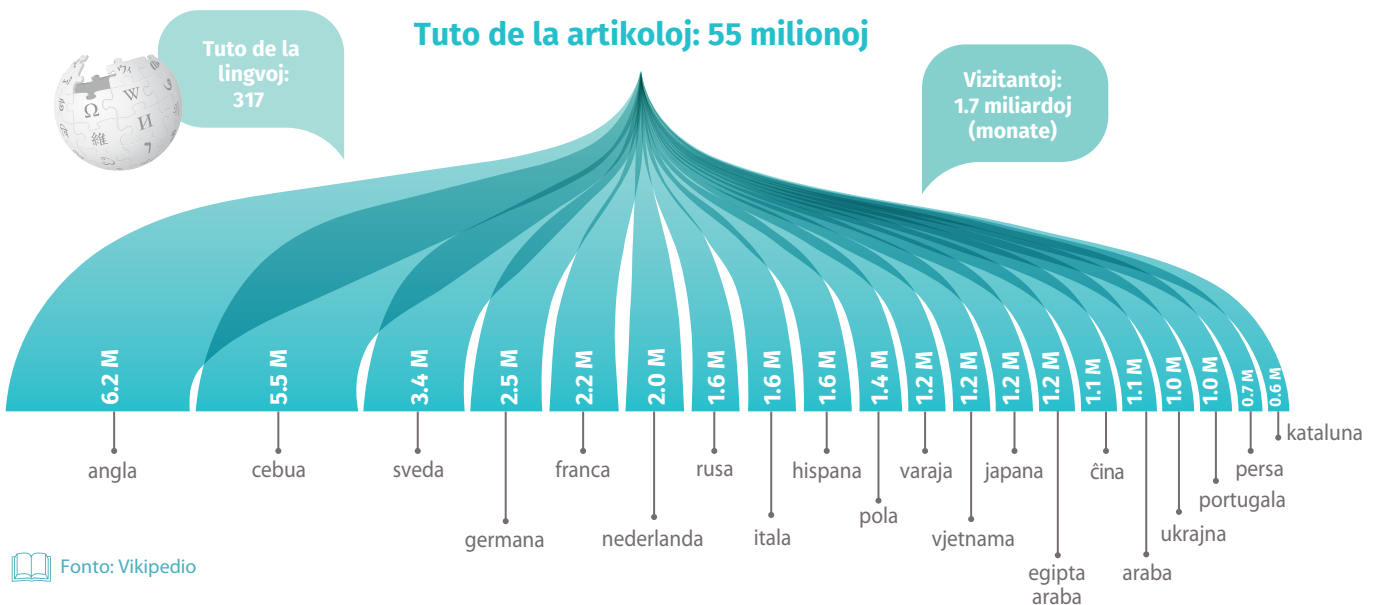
Tuto de la artikoloj: 55 milionoj

Tuto de la lingvoj: 317

Vizitantoj: 1.7 miliardoj (monate)

6.2 M
angla

5.5 M
cebua

3.4 M
sveda

2.5 M
germana

2.2 M
franca

2.0 M
nederlanda

1.6 M
rusa

1.6 M
itala

1.6 M
hispana

1.4 M
pola

1.2 M
varaja

1.2 M
vjetnama

1.2 M
japana

1.2 M
egipta araba

1.1 M
ĉina

1.1 M
araba

1.0 M
ukrajna

1.0 M
portugala

0.7 M
persa

0.6 M
kataluna

Fonto: Vikipedio